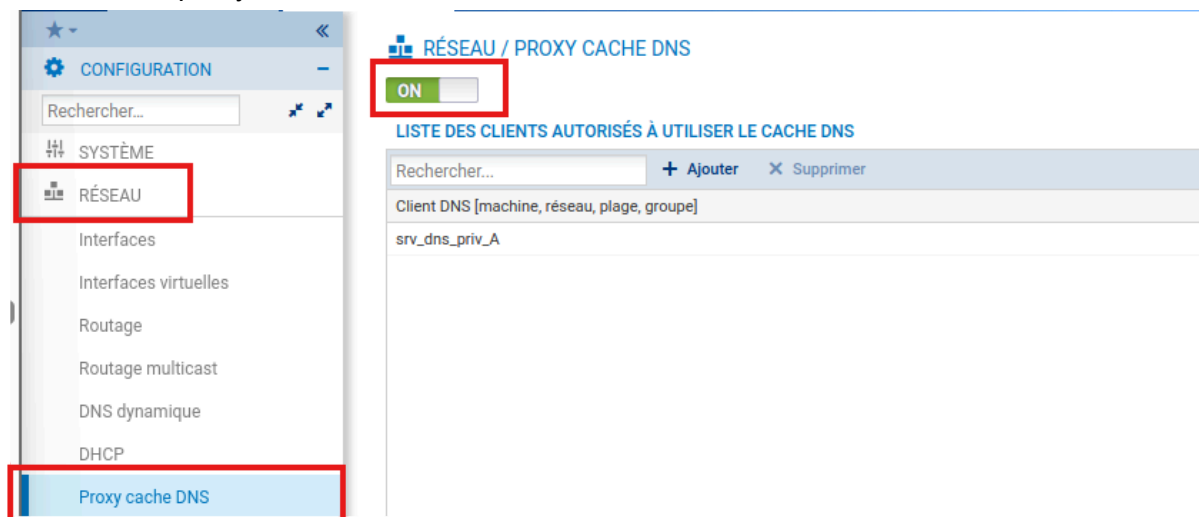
CONFIGURATION

Rechercher...

SYSTÈME

RÉSEAU

Interfaces

Interfaces virtuelles

Routage

Routage multicast

DNS dynamique

DHCP

Proxy cache DNS

RÉSEAU / PROXY CACHE DNS

ON

LISTE DES CLIENTS AUTORISÉS À UTILISER LE CACHE DNS

Rechercher...

+ Ajouter

× Supprimer

Client DNS [machine, réseau, plage, groupe]

srv_dns_priv_A